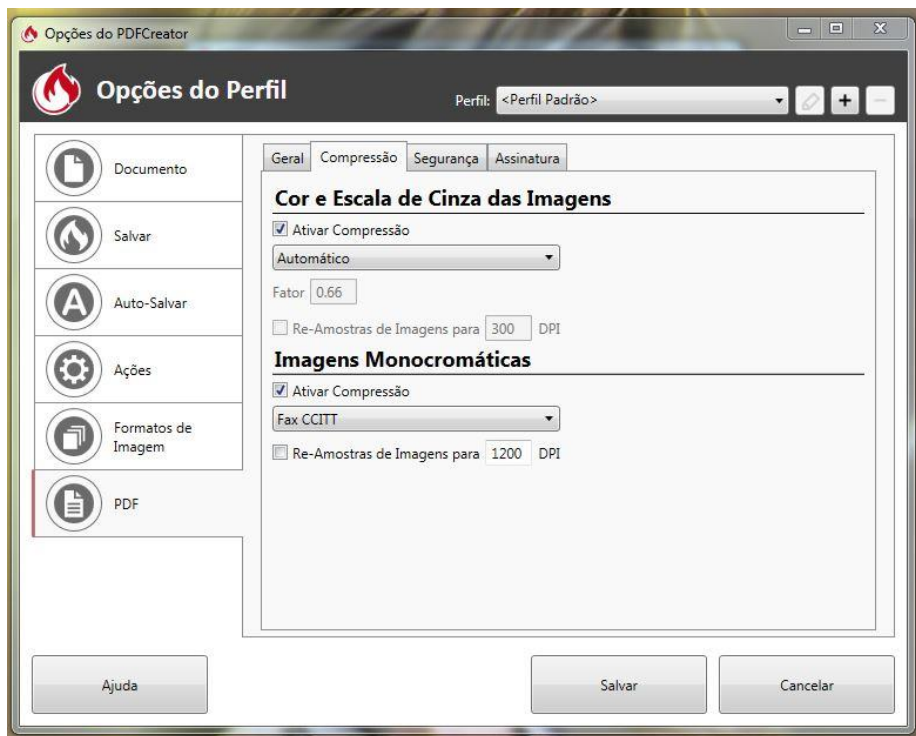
Opções do PDFCreator

Opções do Perfil

Perfil: <Perfil Padrão>

Documento

Salvar

Auto-Salvar

Ações

Formatos de Imagem

PDF

Geral | Compressão | Segurança | Assinatura

Cor e Escala de Cinza das Imagens

Ativar Compressão

Automático

Fator 0.66

Re-Amostras de Imagens para 300 DPI

Imagens Monocromáticas

Ativar Compressão

Fax CCITT

Re-Amostras de Imagens para 1200 DPI

Ajuda

Salvar

Cancelar